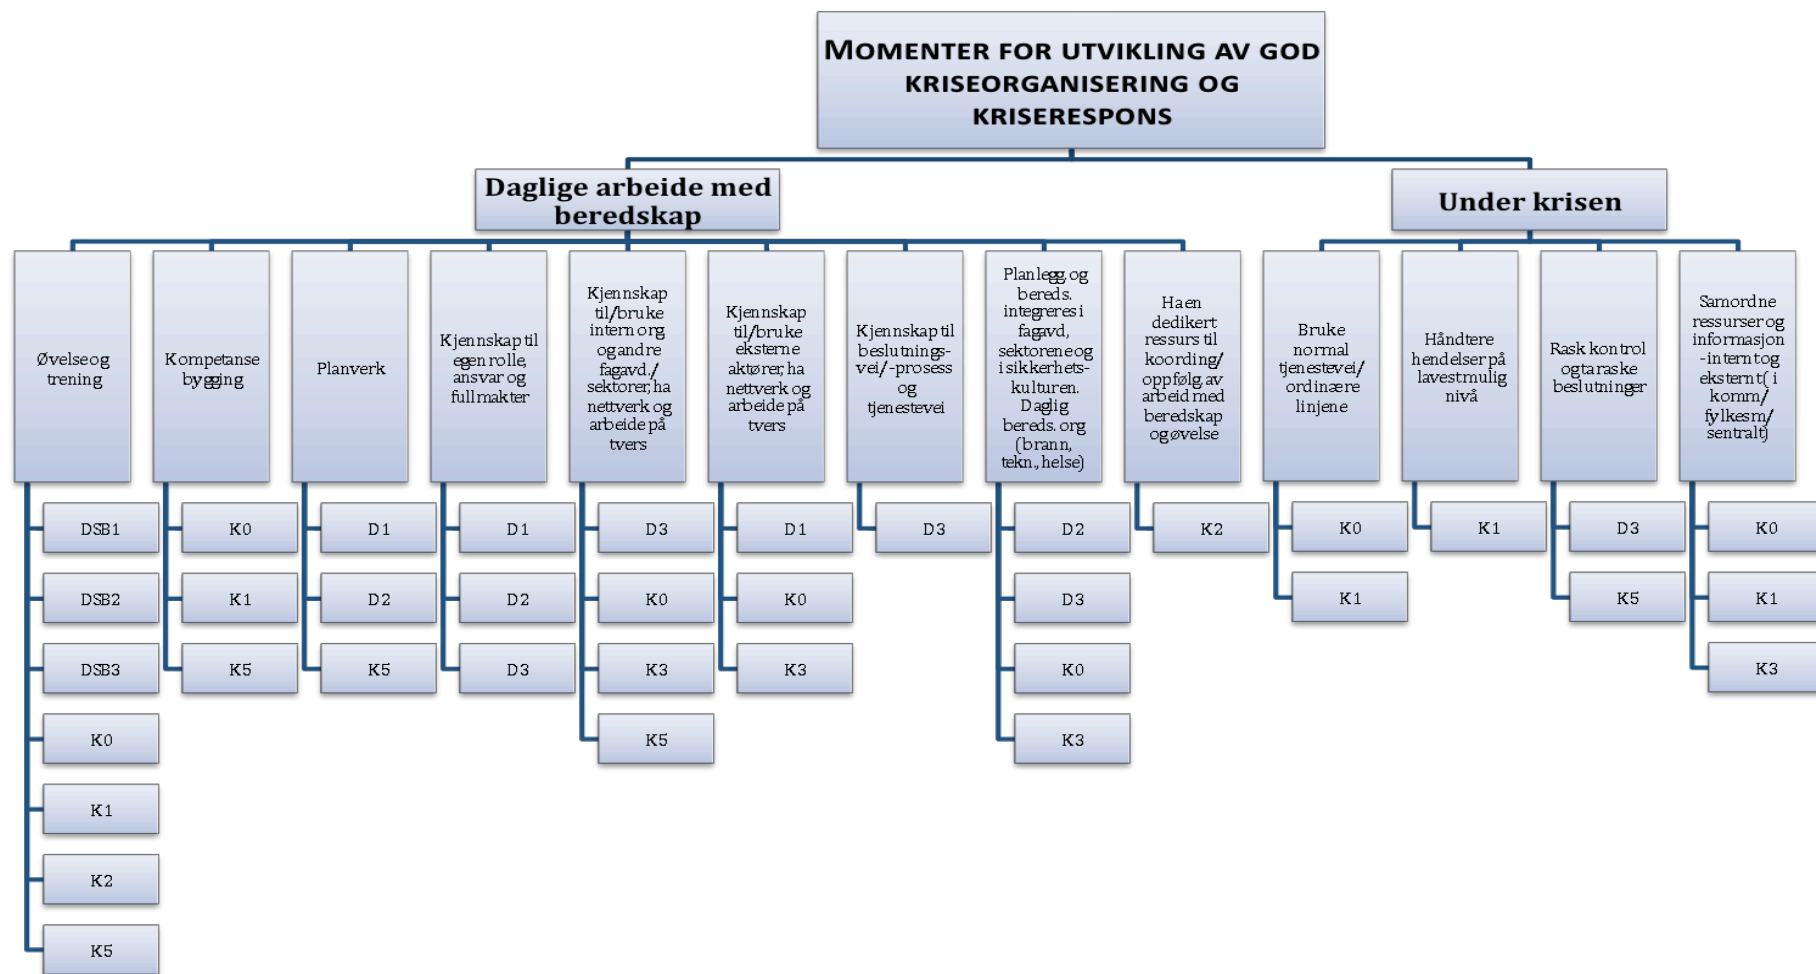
MOMENTER FOR UTVIKLING AV GOD KRISEORGANISERING OG KRISERESPONS

Daglige arbeide med beredskap

Under krisen

Øvelse og trening
DSB1
DSB2
DSB3
K0
K1
K2
K5

Kompetanse bygging
K0
K1
K5

Planverk
D1
D2
K5

Kjennskap til egen rolle, ansvar og fullmakter
D1
D2
D3

Kjennskap til/bruke intern org og andre fagavd./ sektorer, ha nettverk og arbeide på tvers
D3
K0
K3
K5

Kjennskap til/bruke eksterne aktører, ha nettverk og arbeide på tvers
D1
K0
K3

Kjennskap til beslutnings-vei/-prosess og tjenestevei
D3

Planlegg og bereds. integreres i fagavd, sektorene og i sikkerhets-kulturen. Daglig bereds. org (brann, tekn., helse)
D2
D3
K0
K3

Ha en dedikert ressurs til koording/ oppfølg av arbeid med beredskap og øvelse
K2

Bruke normal tjenestevei/ ordinære linjene
K0
K1

Håndtere hendelser på lavest mulig nivå
K1

Rask kontrol og ta raske beslutninger
D3
K5

Samordne ressurser og informasjon -interntog eksternt( i komm/ fylkesm/ sentralt)
K0
K1
K3